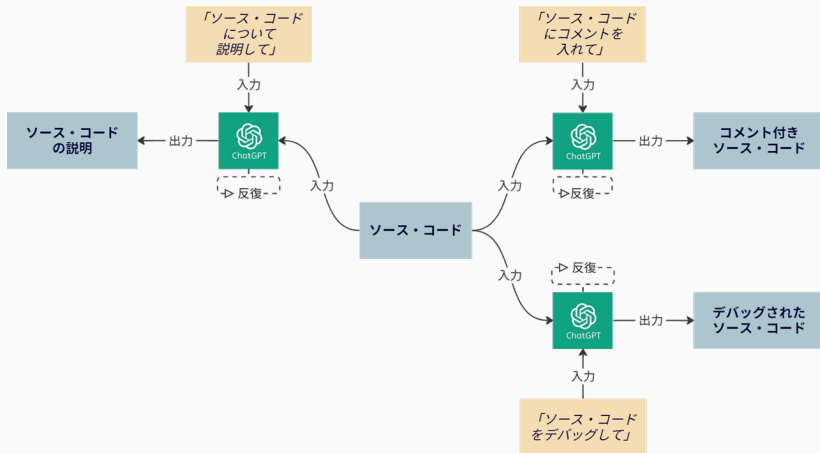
「ソース・コードについて説明して」

入力

ソース・コードの説明

出力

ChatGPT

反復

入力

「ソース・コードにコメントを入れて」

入力

ChatGPT

出力

コメント付きソース・コード

反復

入力

ソース・コード

入力

反復

ChatGPT

出力

デバッグされたソース・コード

入力

「ソース・コードをデバッグして」